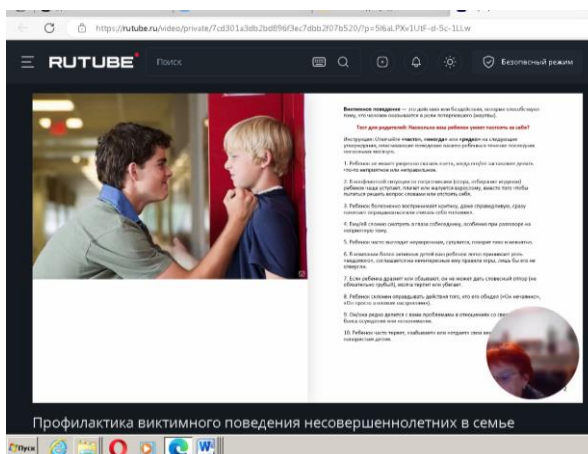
https://rutube.ru/video/private/7cd301a3db2bd896f3ec7dbb2f07b520/?p=5I6aLPXv1UtF-d-5c-1LLw

RUTUBE Поиск

Безопасный режим

Виктимное поведение — это действия или бездействия, которые способствуют тому, что человек оказывается в роли потерпевшего (жертвы).

Тест для родителей: Насколько ваш ребенок умеет постоять за себя?

Инструкция: Отметьте «часто», «иногда» или «редко» на следующие утверждения, описывающие поведение вашего ребенка в типичных ситуациях.

1. Ребенок не может уверенно сказать «нет», когда ему предлагают сделать что-то неприятное или неправильное.

2. В конфликтной ситуации со сверстником (ссора, отбирание игрушки) ребенок чаще уступает, плачет или жалуется взрослому, вместо того чтобы попытаться решить вопрос словами или отстоять себя.

3. Ребенок болезненно воспринимает критику, даже справедливую, сразу начинает оправдываться или считать себя плохим.

4. Ему/ей сложно смотреть в глаза собеседнику, особенно при разговоре на неприятную тему.

5. Ребенок часто выглядит неуверенным, сутулится, говорит тихо и невнятно.

6. В компании более активных детей ваш ребенок легко принимает роль «ведомого», соглашаясь на некомфортные ему правила игры, лишь бы его не отвергли.

7. Если ребенка дразнят или обзывают, он не может дать словесный отпор (не обязательно грубый), молча терпит или убегает.

8. Ребенок склонен оправдывать действия того, кто его обидел («Он нечаянно», «Он просто в плохом настроении»).

9. Он/она редко делится с вами проблемами в отношениях со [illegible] боясь осуждения или непонимания.

10. Ребенок часто теряет, ломает или отдает свои вещи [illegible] настойчивым детям.

Профилактика виктимного поведения несовершеннолетних в семье

Пуск